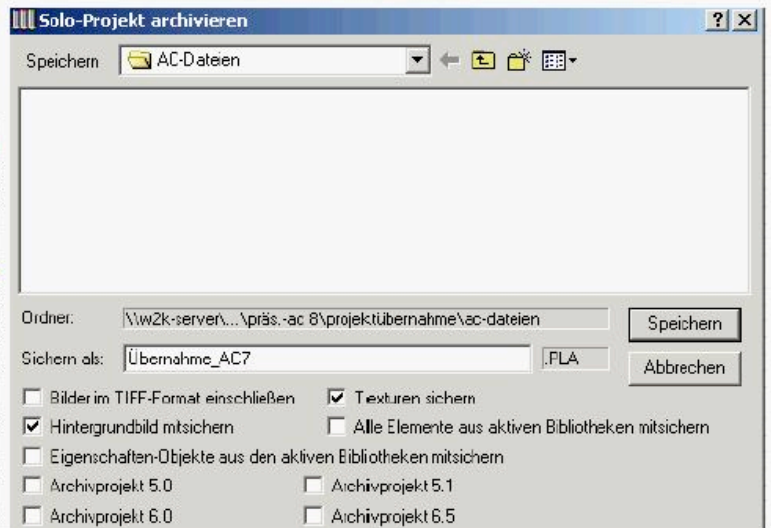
Solo-Projekt archivieren

?

X

Speichern

AC-Dateien

Ordner: \\w2k-server\...\präs.-ac 8\projektübernahme\ac-dateien

Speichern

Sichern als: Übernahme_AC7

.PLA

Abbrechen

Bilder im TIFF-Format einschließen

Texturen sichern

Hintergrundbild mitsichern

Alle Elemente aus aktiven Bibliotheken mitsichern

Eigenschaften-Objekte aus den aktiven Bibliotheken mitsichern

Archivprojekt 5.0

Archivprojekt 5.1

Archivprojekt 6.0

Archivprojekt 6.5